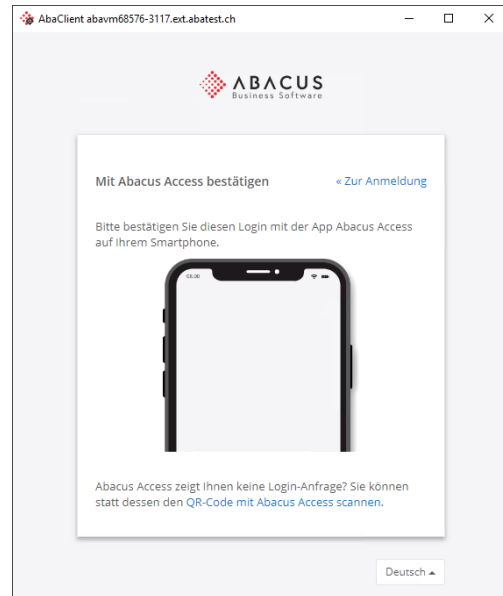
AbaClient abavm68576-3117.ext.abatest.ch

ABACUS
Business Software

Mit Abacus Access bestätigen

« Zur Anmeldung

Bitte bestätigen Sie diesen Login mit der App Abacus Access auf Ihrem Smartphone.

08:00

Abacus Access zeigt Ihnen keine Login-Anfrage? Sie können statt dessen den QR-Code mit Abacus Access scannen.

Deutsch